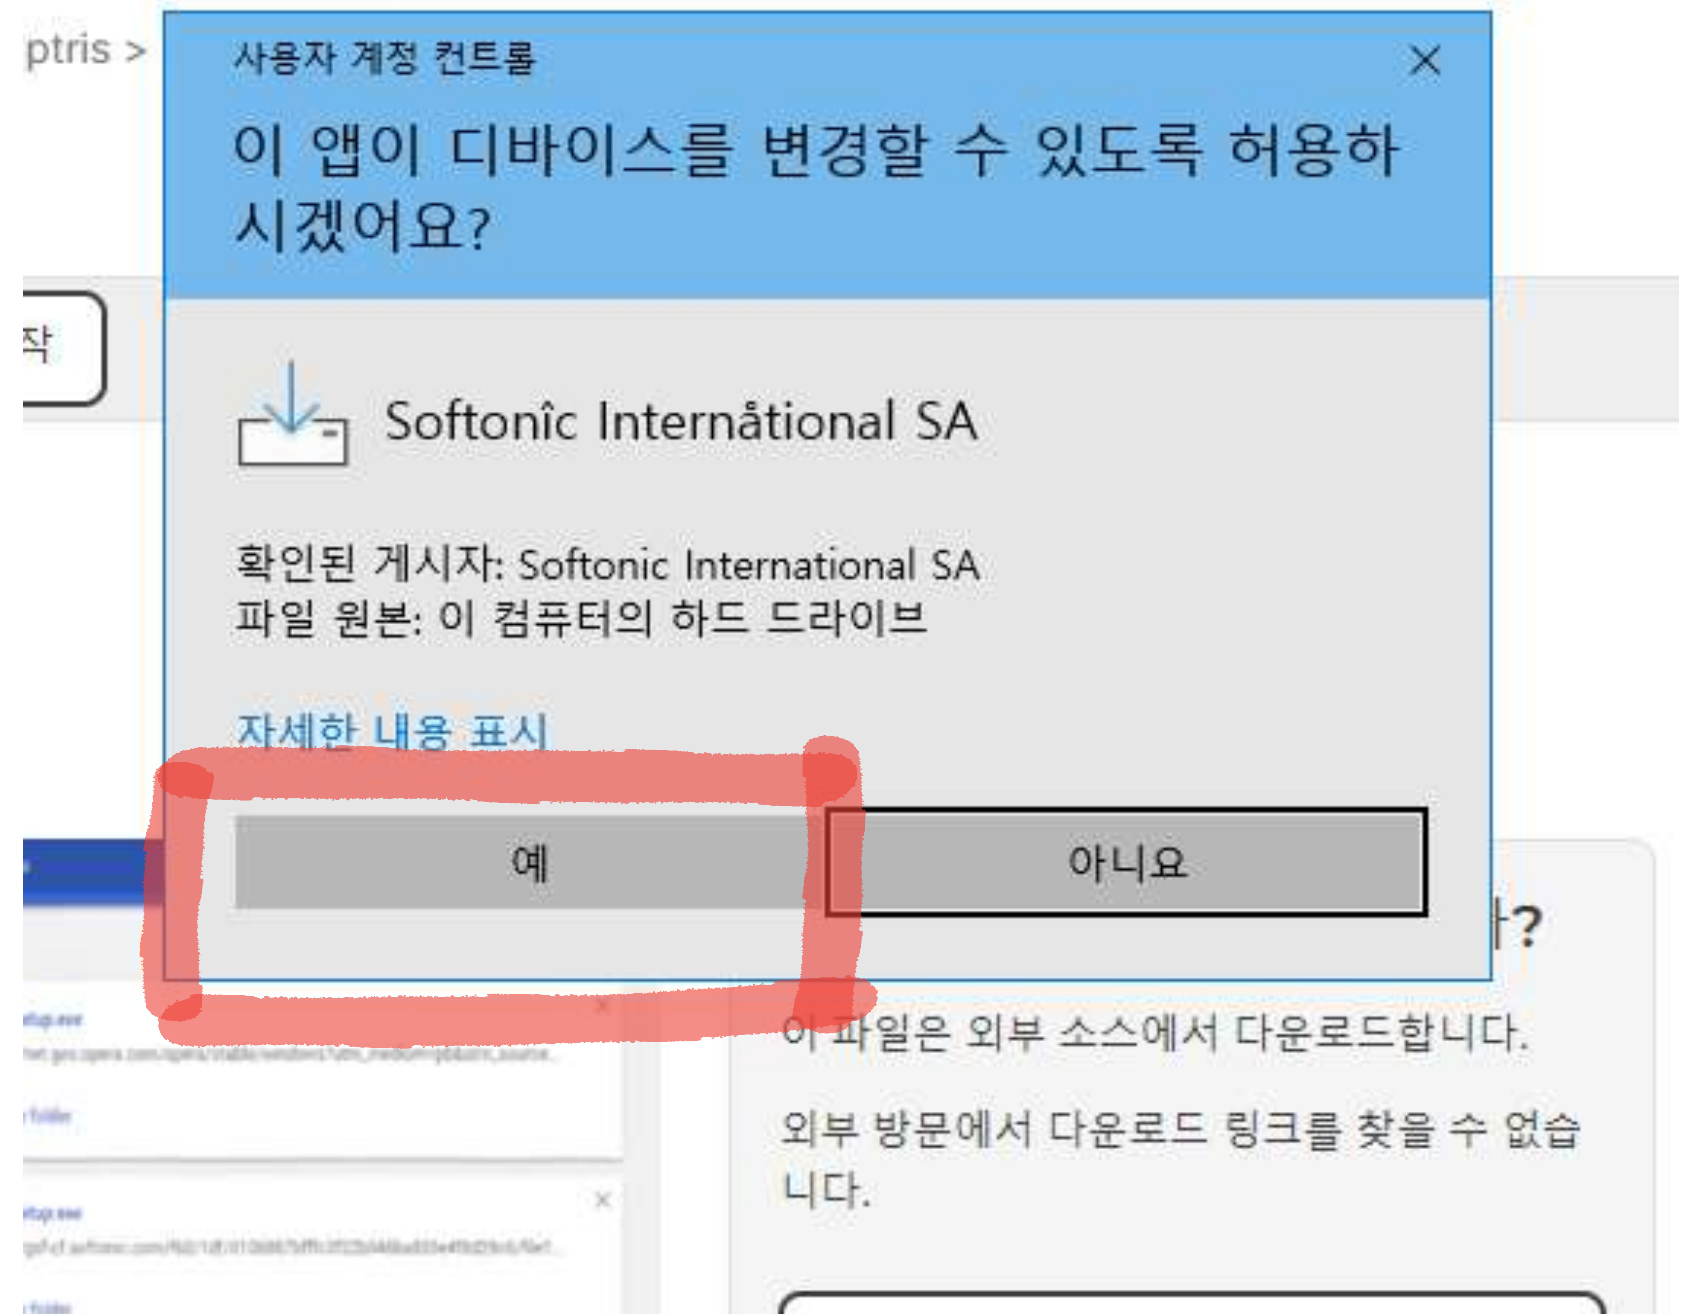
ptris >

사용자 계정 컨트롤

이 앱이 디바이스를 변경할 수 있도록 허용하시겠어요?

작

Softonîc Internåtional SA

확인된 게시자: Softonic International SA
파일 원본: 이 컴퓨터의 하드 드라이브

자세한 내용 표시

예

아니요

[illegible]?

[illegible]tup.exe

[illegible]

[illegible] folder

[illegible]tup.exe

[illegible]

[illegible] folder

이 파일은 외부 소스에서 다운로드합니다.

외부 방문에서 다운로드 링크를 찾을 수 없습니다.